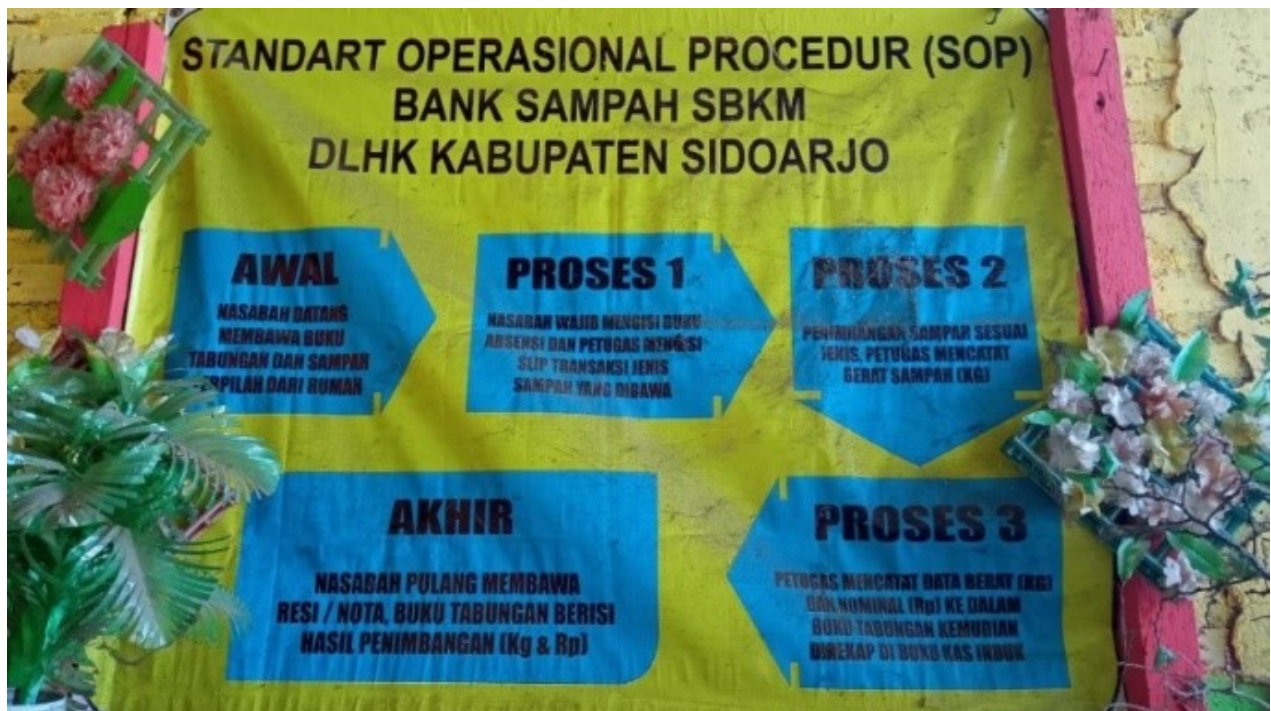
STANDART OPERASIONAL PROCEDUR (SOP)
BANK SAMPAH SBKM
DLHK KABUPATEN SIDOARJO

AWAL
NASABAH DATANG MEMBAWA BUKU TABUNGAN DAN SAMPAH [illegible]RPILAH DARI RUMAH

PROSES 1
NASABAH WAJIB MENGISI BUKU ABSENSI DAN PETUGAS MENGISI SLIP TRANSAKSI JENIS SAMPAH YANG DIBAWA

PROSES 2
PENIMBANGAN SAMPAH SESUAI JENIS, PETUGAS MENCATAT BERAT SAMPAH (KG)

AKHIR
NASABAH PULANG MEMBAWA RESI / NOTA, BUKU TABUNGAN BERISI HASIL PENIMBANGAN (Kg & Rp)

PROSES 3
PETUGAS MENCATAT DATA BERAT (KG) DAN NOMINAL (Rp) KE DALAM BUKU TABUNGAN KEMUDIAN DIREKAP DI BUKU KAS INDUK